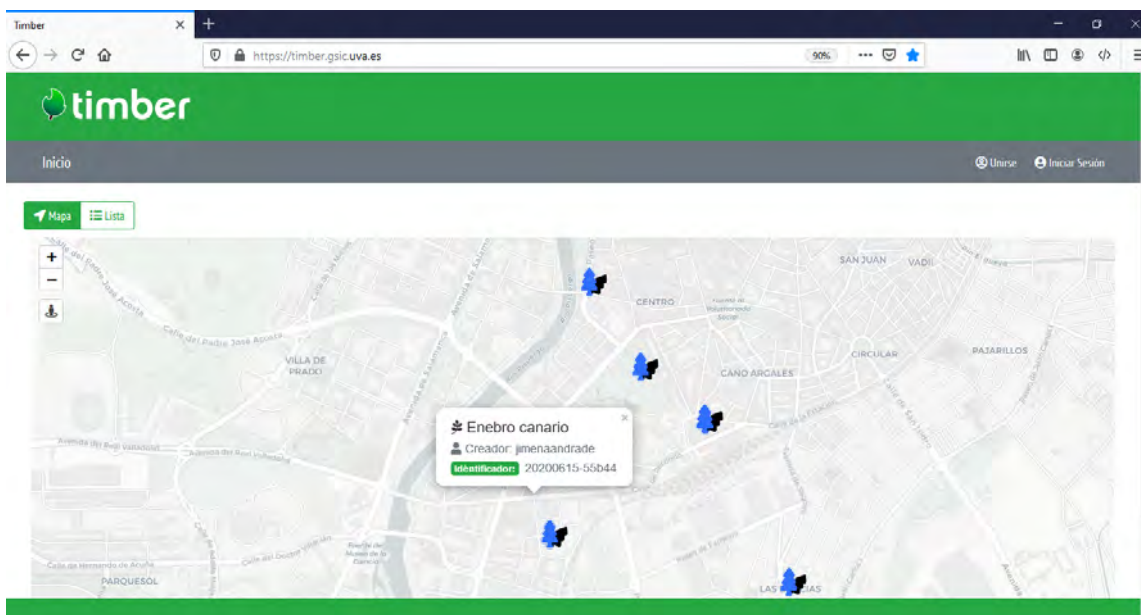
Timber

https://timber.gsic.uva.es

90%

timber

Inicio

Unirse Iniciar Sesión

Mapa Lista

+
−

SAN JUAN VADIL

CENTRO

VILLA DE PRADO

CIRCULAR PAJARILLOS

CANO ARGALES

Calle del Padre José Acosta

Avenida de Salamanca

Enebro canario
×
Creador: jimenaandrade
Identificador: 20200615-55b44

Avenida del Real Valladolid

PARQUESOL

LAS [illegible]